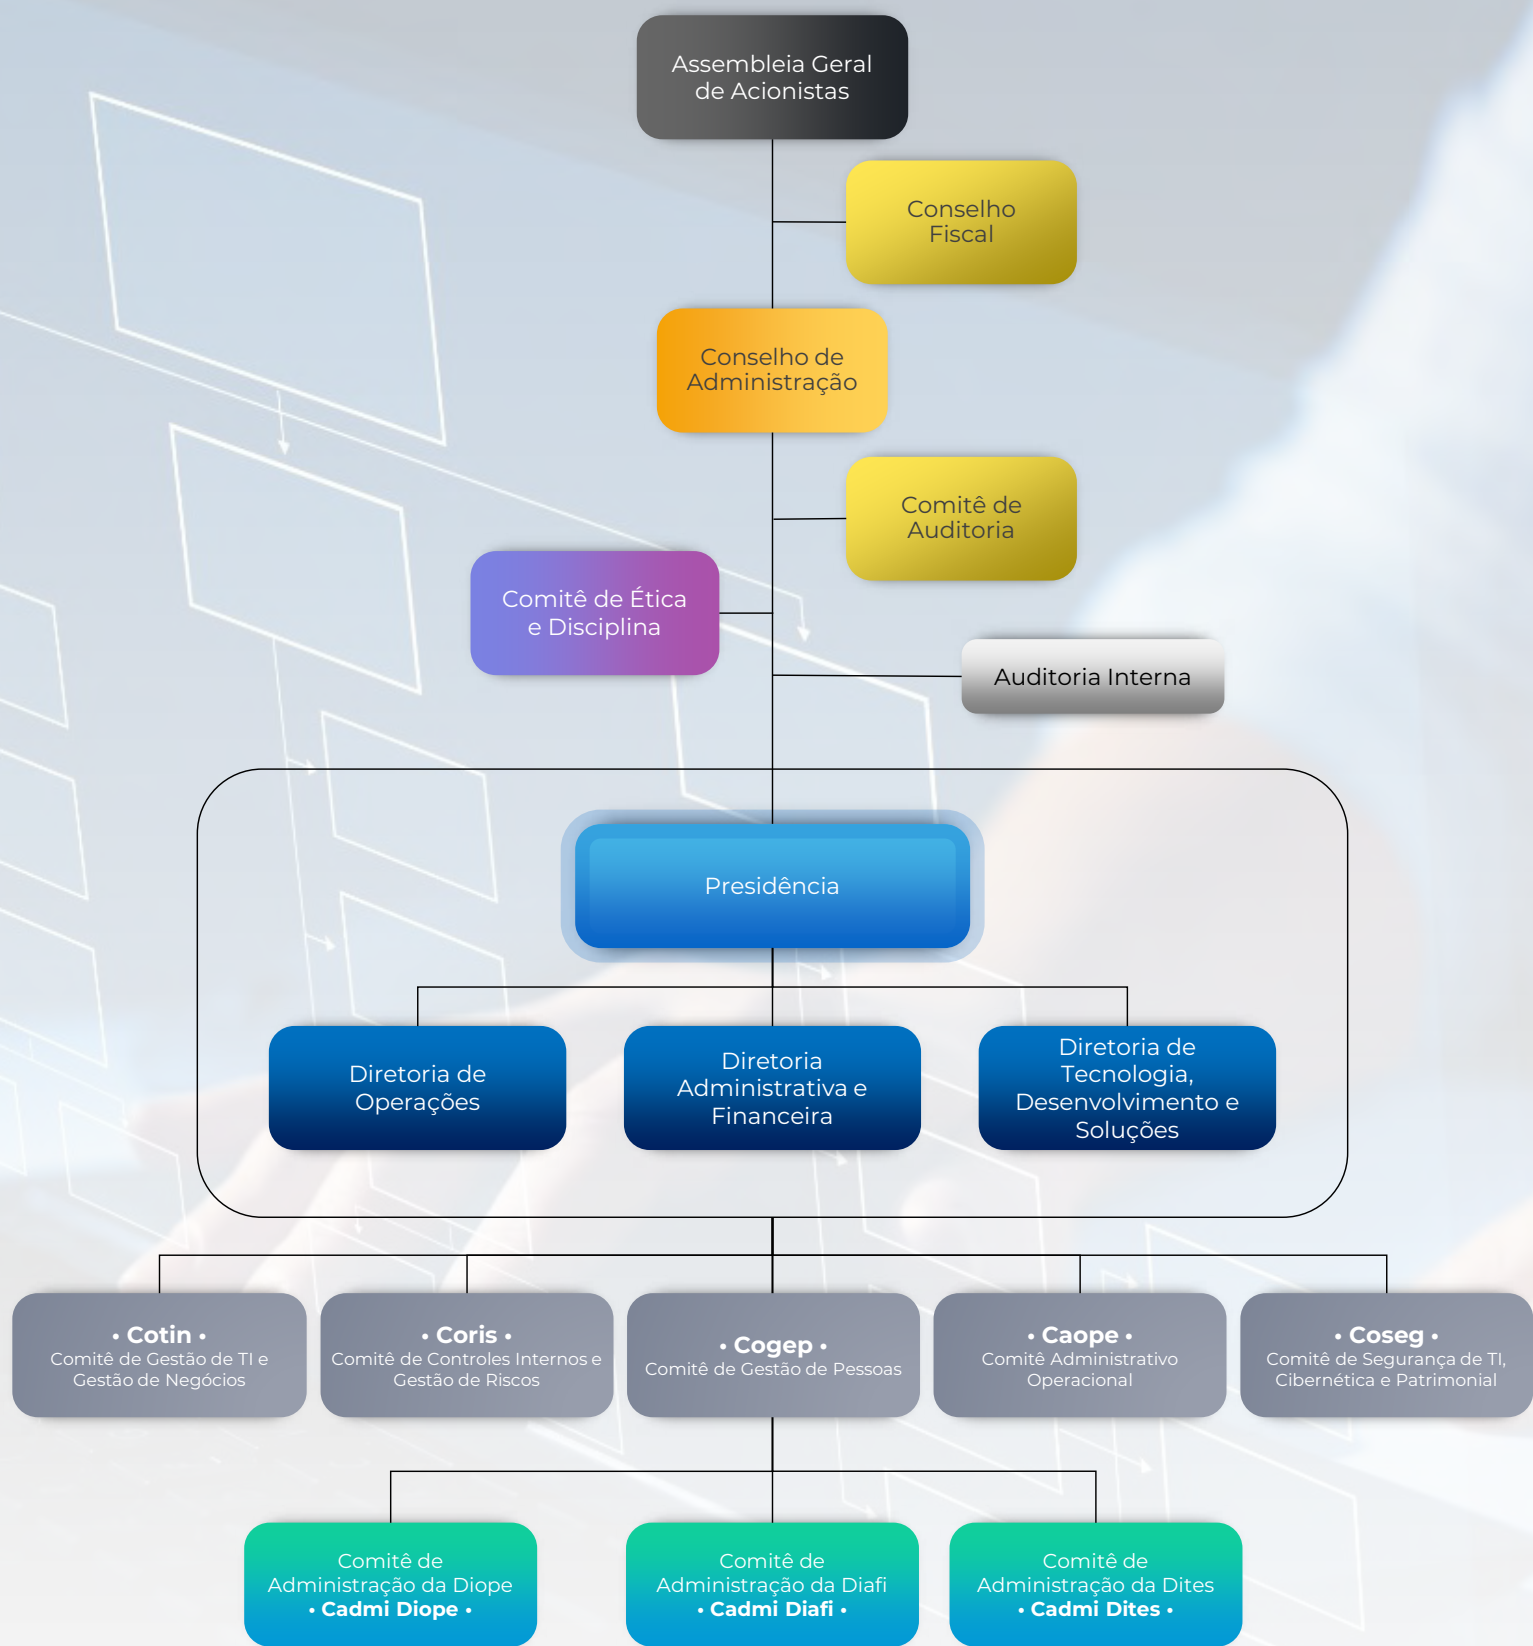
Assembleia Geral de Acionistas

Conselho Fiscal

Conselho de Administração

Comitê de Auditoria

Comitê de Ética e Disciplina

Auditoria Interna

Presidência

Diretoria de Operações

Diretoria Administrativa e Financeira

Diretoria de Tecnologia, Desenvolvimento e Soluções

• Cotin •
Comitê de Gestão de TI e Gestão de Negócios

• Coris •
Comitê de Controles Internos e Gestão de Riscos

• Cogep •
Comitê de Gestão de Pessoas

• Caope •
Comitê Administrativo Operacional

• Coseg •
Comitê de Segurança de TI, Cibernética e Patrimonial

Comitê de Administração da Diope
• Cadmi Diope •

Comitê de Administração da Diafi
• Cadmi Diafi •

Comitê de Administração da Dites
• Cadmi Dites •